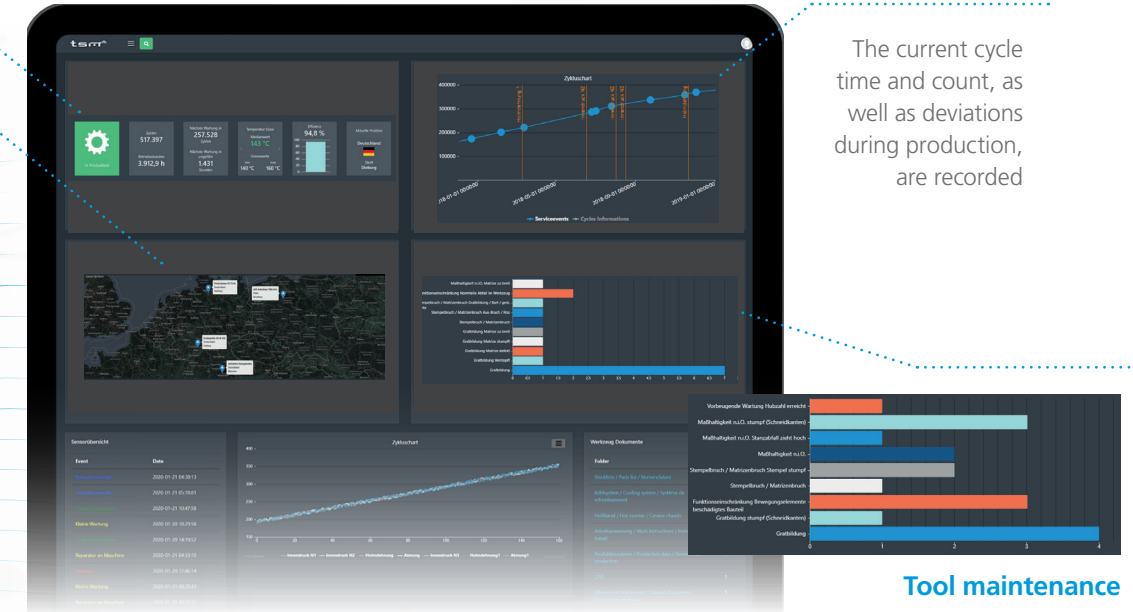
The current cycle time and count, as well as deviations during production, are recorded

tsm

In Produktion

Spitzen
517.397

Betriebsstunden
3.912,9 h

Nächste Wartung in
257.528
Spitzen

Nächste Wartung in ungefähr
1.431
Stunden

Temperatur Daten
Werkzeugwert
143 °C

Grenzwerte
min 140 °C
max 160 °C

Effizienz
94,8 %

Aktuelle Position
Deutschland
Stadt
Dieburg

Zyklenchart
400000
300000
200000
100000
2018-01-01 00:00:00
2018-07-01 00:00:00
2019-01-01 00:00:00
Serviceevents
Cycles Informations

Sensorübersicht
Event
Date
2020-01-21 04:38:13
2020-01-21 05:19:01
2020-01-21 10:47:58
Kleine Wartung
2020-01-20 16:29:56
2020-01-20 14:19:52
Reparatur an Maschine
2020-01-21 04:33:15
2020-01-21 11:46:14
Kleine Wartung
2020-01-21 05:20:23

Zyklenchart

Werkzeug Dokumente
Folder

Vorbeugende Wartung Hubzahl erreicht
Maßhaltigkeit n.i.O. stumpf (Schneidkanten)
Maßhaltigkeit n.i.O. Stanzabfall zieht hoch
Maßhaltigkeit n.i.O.
Stempelbruch / Matrizenbruch Stempel stumpf
Stempelbruch / Matrizenbruch
Funktionseinschränkung Bewegungselemente beschädigtes Bauteil
Gratbildung stumpf (Schneidkanten)
Gratbildung
0
1
2
3
4

Tool maintenance